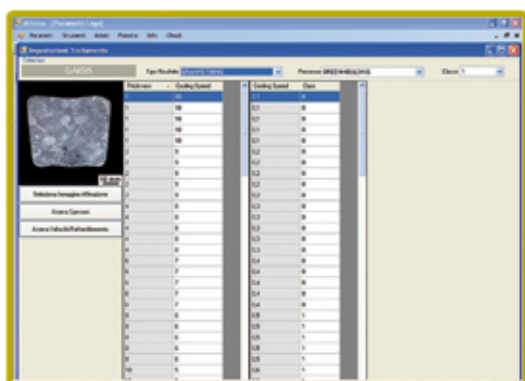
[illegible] - [Parametri Leghe]

Parametri Strumenti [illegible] Finestre Info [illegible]

Impostazioni Trattamento

CARSIS

Tipo Risultato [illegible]

Processo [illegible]

Classe 1

Seleziona Immagine Affinazione

Azzera Spessori

Azzera Velocità Raffreddamento

| Thickness | Cooling Speed |
|---|---|
| 0 | 10 |
| 0 | 10 |
| 1 | 10 |
| 1 | 10 |
| 1 | 10 |
| 2 | 9 |
| 2 | 9 |
| 2 | 9 |
| 2 | 9 |
| 3 | 8 |
| 3 | 8 |
| 3 | 8 |
| 4 | 8 |
| 4 | 8 |
| 4 | 8 |
| 4 | 8 |
| 5 | 7 |
| 5 | 7 |
| 5 | 7 |
| 6 | 7 |
| 6 | 7 |
| 6 | 6 |
| 7 | 6 |
| 8 | 6 |
| 8 | 6 |
| 9 | 6 |
| 10 | 5 |
| 10 | 5 |

| Cooling Speed | Class |
|---|---|
| 0.1 | 0 |
| 0.1 | 0 |
| 0.1 | 0 |
| 0.1 | 0 |
| 0.1 | 0 |
| 0.2 | 0 |
| 0.2 | 0 |
| 0.2 | 0 |
| 0.2 | 0 |
| 0.2 | 0 |
| 0.2 | 0 |
| 0.3 | 0 |
| 0.3 | 0 |
| 0.3 | 0 |
| 0.3 | 0 |
| 0.3 | 0 |
| 0.4 | 0 |
| 0.4 | 0 |
| 0.4 | 0 |
| 0.4 | 0 |
| 0.4 | 0 |
| 0.5 | 1 |
| 0.5 | 1 |
| 0.5 | 1 |
| 0.5 | 1 |
| 0.5 | 1 |
| 0.6 | 1 |
| 0.6 | 1 |